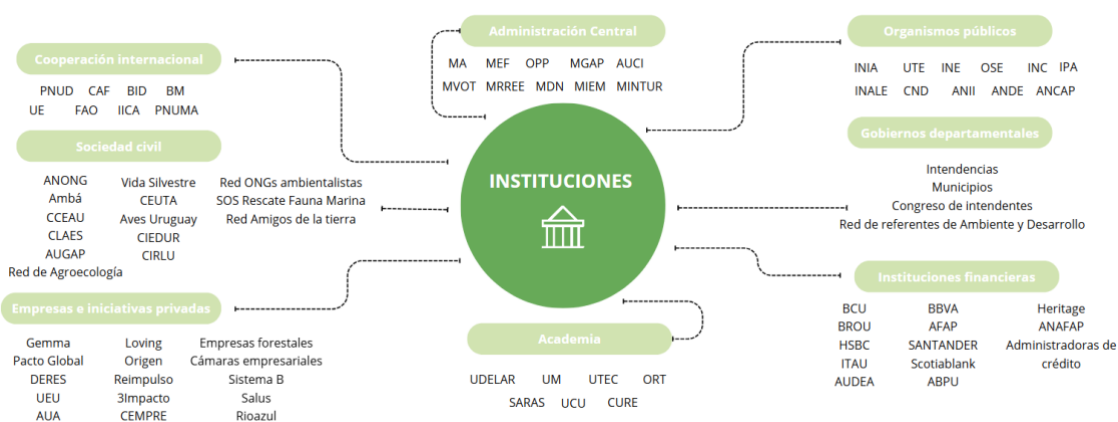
INSTITUCIONES

Administración Central
MA MEF OPP MGAP AUCI
MVOT MRREE MDN MIEM MINTUR

Cooperación internacional
PNUD CAF BID BM
UE FAO IICA PNUMA

Sociedad civil
ANONG
Ambá
CCEAU
CLAES
AUGAP
Red de Agroecología
Vida Silvestre
CEUTA
Aves Uruguay
CIEDUR
CIRLU
Red ONGs ambientalistas
SOS Rescate Fauna Marina
Red Amigos de la tierra

Empresas e iniciativas privadas
Gemma
Pacto Global
DERES
UEU
AUA
Loving
Origen
Reimpulso
3Impacto
CEMPRE
Empresas forestales
Cámaras empresariales
Sistema B
Salus
Rioazul

Academia
UDELAR UM UTEC ORT
SARAS UCU CURE

Organismos públicos
INIA UTE INE OSE INC IPA
INALE CND ANII ANDE ANCAP

Gobiernos departamentales
Intendencias
Municipios
Congreso de intendentes
Red de referentes de Ambiente y Desarrollo

Instituciones financieras
BCU
BROU
HSBC
ITAU
AUDEA
BBVA
AFAP
SANTANDER
Scotiablank
ABPU
Heritage
ANAFAP
Administradoras de crédito